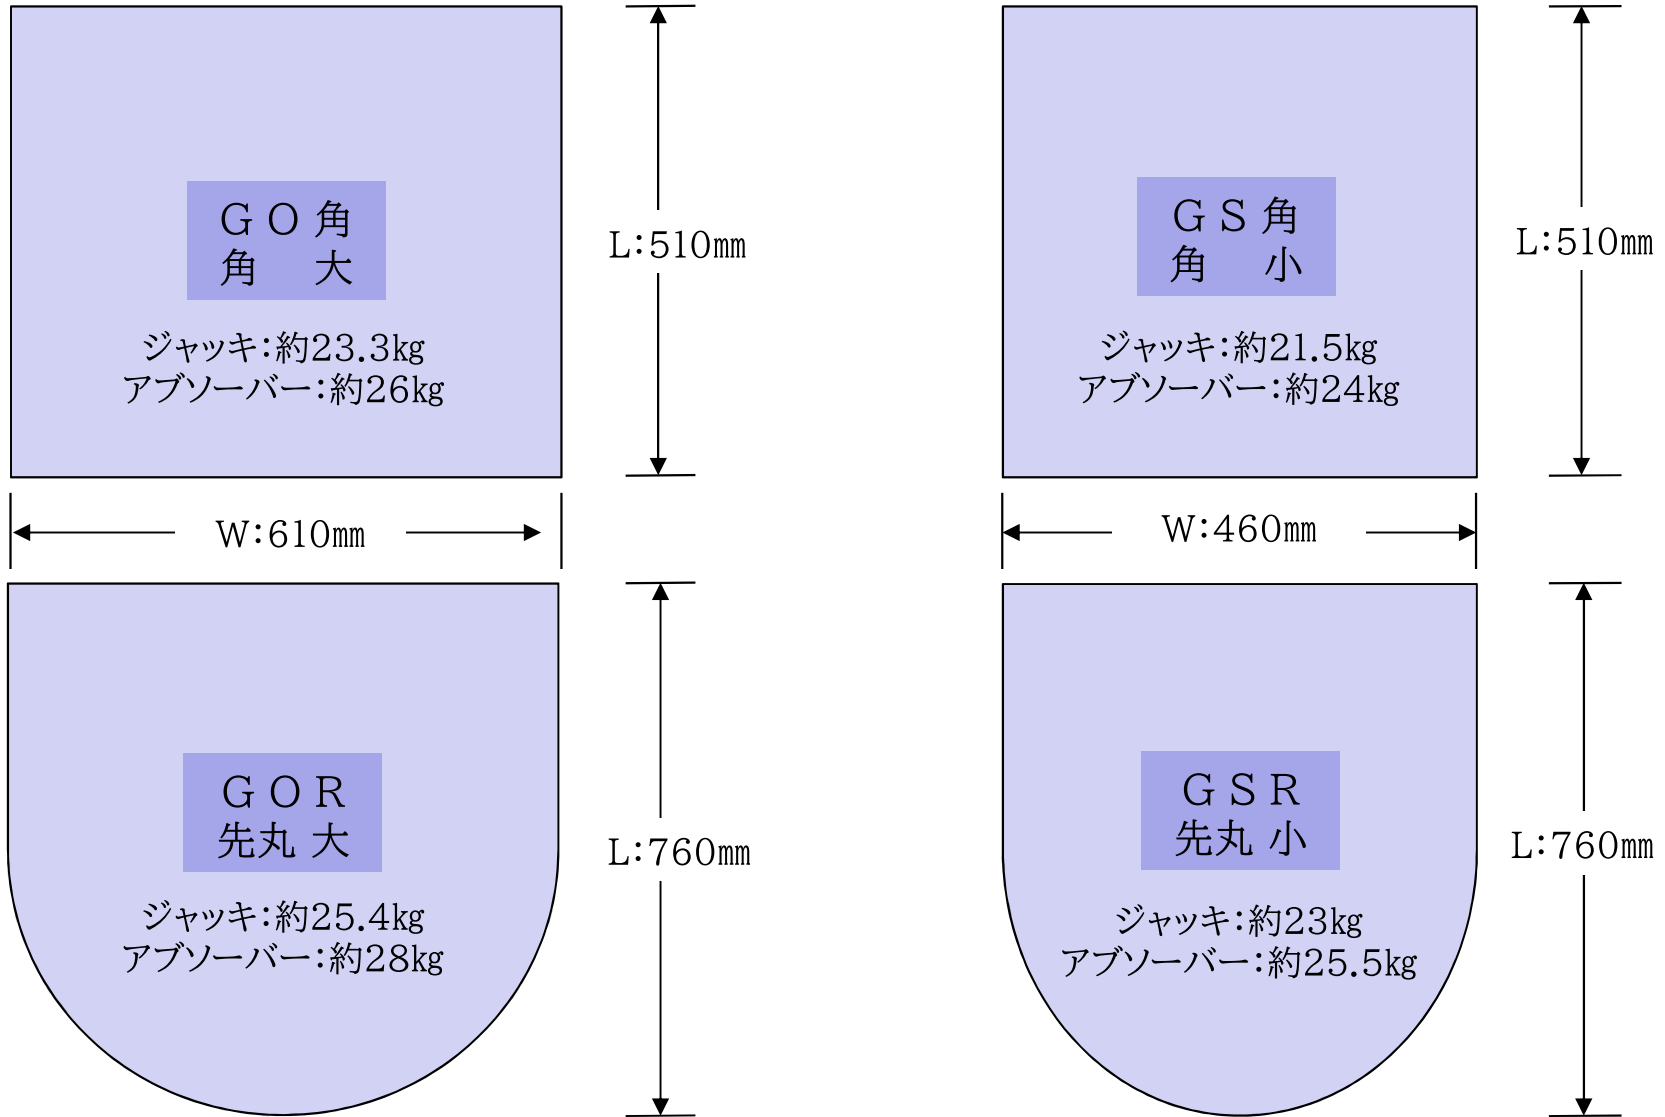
ＧＯ角
角　大

ジャッキ:約23.3kg
アブソーバー:約26kg

L:510mm

W:610mm

ＧＳ角
角　小

ジャッキ:約21.5kg
アブソーバー:約24kg

L:510mm

W:460mm

ＧＯＲ
先丸 大

ジャッキ:約25.4kg
アブソーバー:約28kg

L:760mm

ＧＳＲ
先丸 小

ジャッキ:約23kg
アブソーバー:約25.5kg

L:760mm